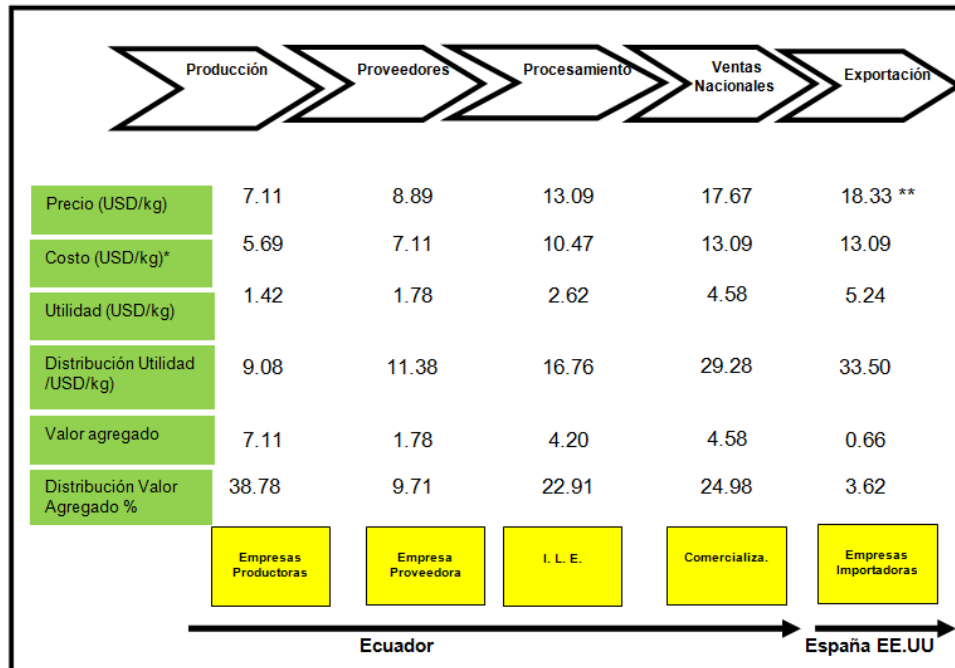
Producción | Proveedores | Procesamiento | Ventas Nacionales | Exportación

| | Producción | Proveedores | Procesamiento | Ventas Nacionales | Exportación |
|---|---|---|---|---|---|
| Precio (USD/kg) | 7.11 | 8.89 | 13.09 | 17.67 | 18.33 ** |
| Costo (USD/kg)* | 5.69 | 7.11 | 10.47 | 13.09 | 13.09 |
| Utilidad (USD/kg) | 1.42 | 1.78 | 2.62 | 4.58 | 5.24 |
| Distribución Utilidad /USD/kg) | 9.08 | 11.38 | 16.76 | 29.28 | 33.50 |
| Valor agregado | 7.11 | 1.78 | 4.20 | 4.58 | 0.66 |
| Distribución Valor Agregado % | 38.78 | 9.71 | 22.91 | 24.98 | 3.62 |

Empresas Productoras | Empresa Proveedora | I. L. E. | Comercializa. | Empresas Importadoras

Ecuador

España EE.UU